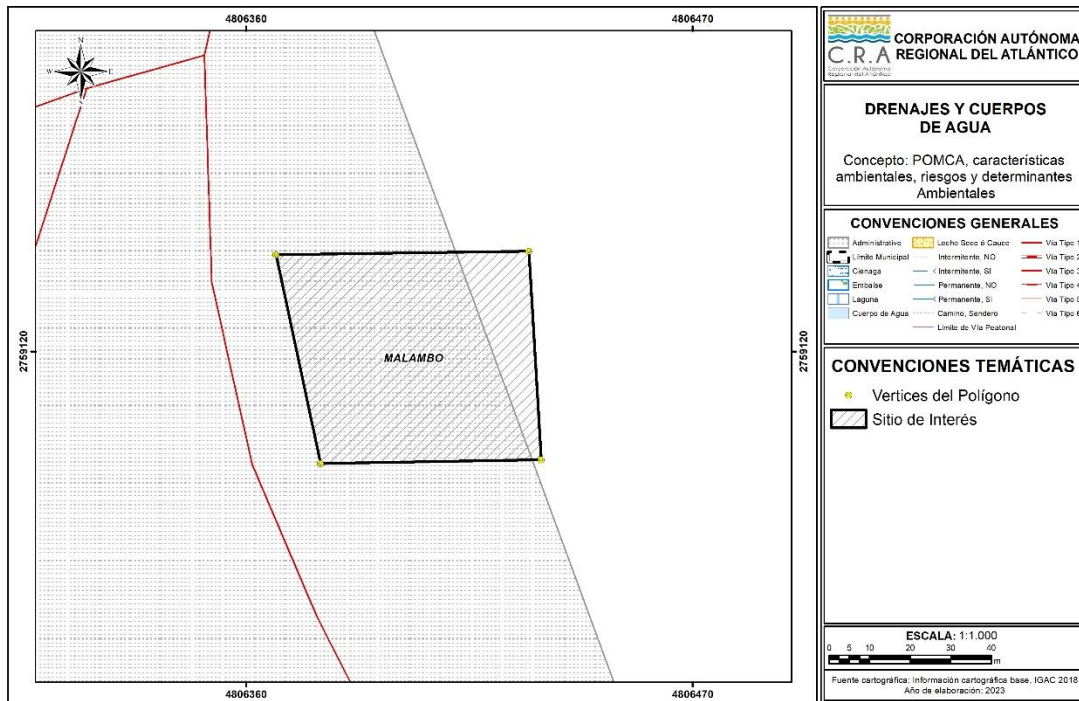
4806360

4806470

N
W
E
S

2759120

MALAMBO

2759120

4806360

4806470

C.R.A CORPORACIÓN AUTÓNOMA REGIONAL DEL ATLÁNTICO
Corporación Autónoma Regional del Atlántico

DRENAJES Y CUERPOS DE AGUA

Concepto: POMCA, características ambientales, riesgos y determinantes Ambientales

CONVENCIONES GENERALES

Administrativo
Límite Municipal
Cienaga
Embalse
Laguna
Cuerpo de Agua
Lecho Seco ó Cauce
Intermitente, NO
Intermitente, SI
Permanente, NO
Permanente, SI
Camino, Sendero
Limite de Vía Peatonal
Vía Tipo 1
Vía Tipo 2
Vía Tipo 3
Vía Tipo 4
Vía Tipo 5
Vía Tipo 6

CONVENCIONES TEMÁTICAS

Vertices del Polígono
Sitio de Interés

ESCALA: 1:1.000
0 5 10 20 30 40
m

Fuente cartográfica: Información cartográfica base, IGAC 2018
Año de elaboración: 2023